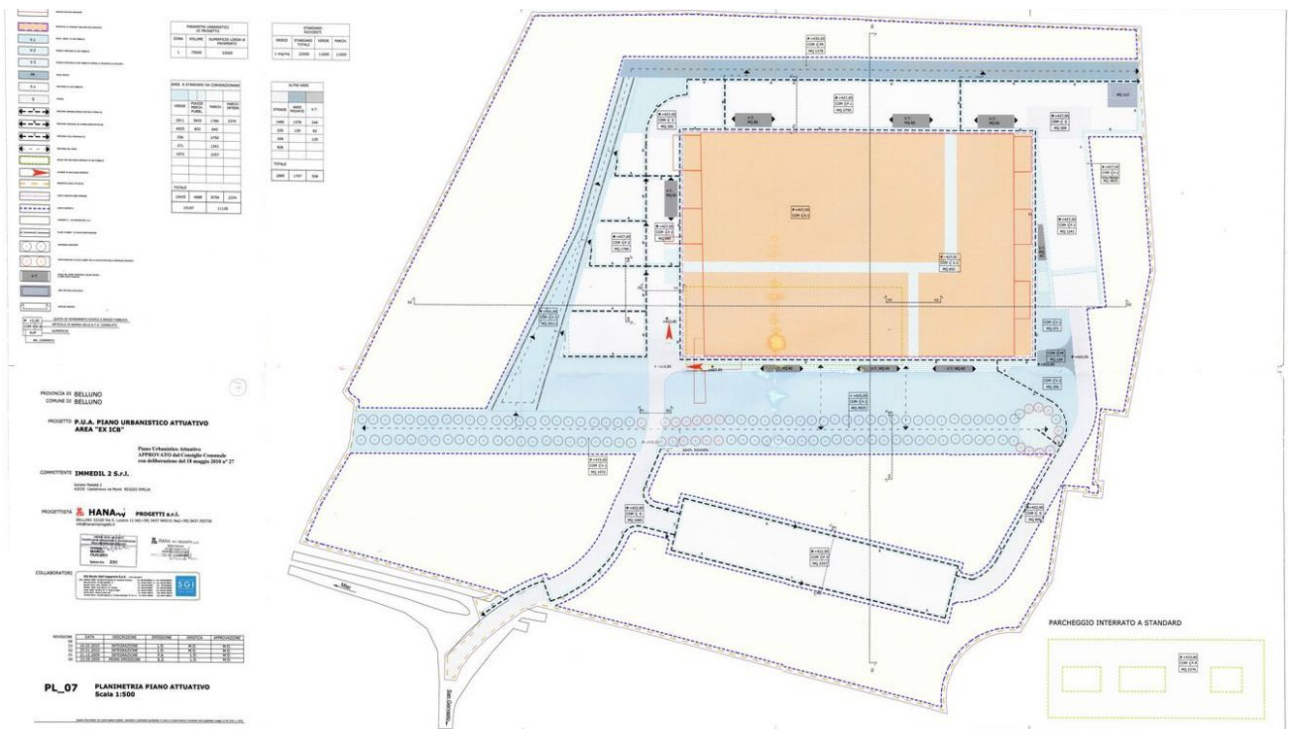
PROVINCIA DI BELLUNO
COMUNE DI BELLUNO

PROGETTO P.U.A. PIANO URBANISTICO ATTUATIVO
AREA "EX ICB"

Piano Urbanistico Attuativo
APPROVATO dal Consiglio Comunale
con deliberazione del 18 maggio 2018 n° 27

COMMITTENTE INMEDIL 2 S.r.l.

PROGETTISTA HANA PROGETTI s.r.l.

COLLABORATORI

| REVISIONI | DATA | DESCRIZIONE | DISEGNO | VERIFICA | APPROVAZIONE |
|---|---|---|---|---|---|
| 03 | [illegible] | INTEGRAZIONE | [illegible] | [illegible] | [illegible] |
| 02 | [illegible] | INTEGRAZIONE | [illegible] | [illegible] | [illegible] |
| 01 | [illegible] | INTEGRAZIONE | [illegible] | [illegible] | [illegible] |
| 00 | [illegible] | PRIMA EMISSIONE | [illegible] | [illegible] | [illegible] |

PL_07 PLANIMETRIA PIANO ATTUATIVO
Scala 1:500

PARCHEGGIO INTERRATO A STANDARD